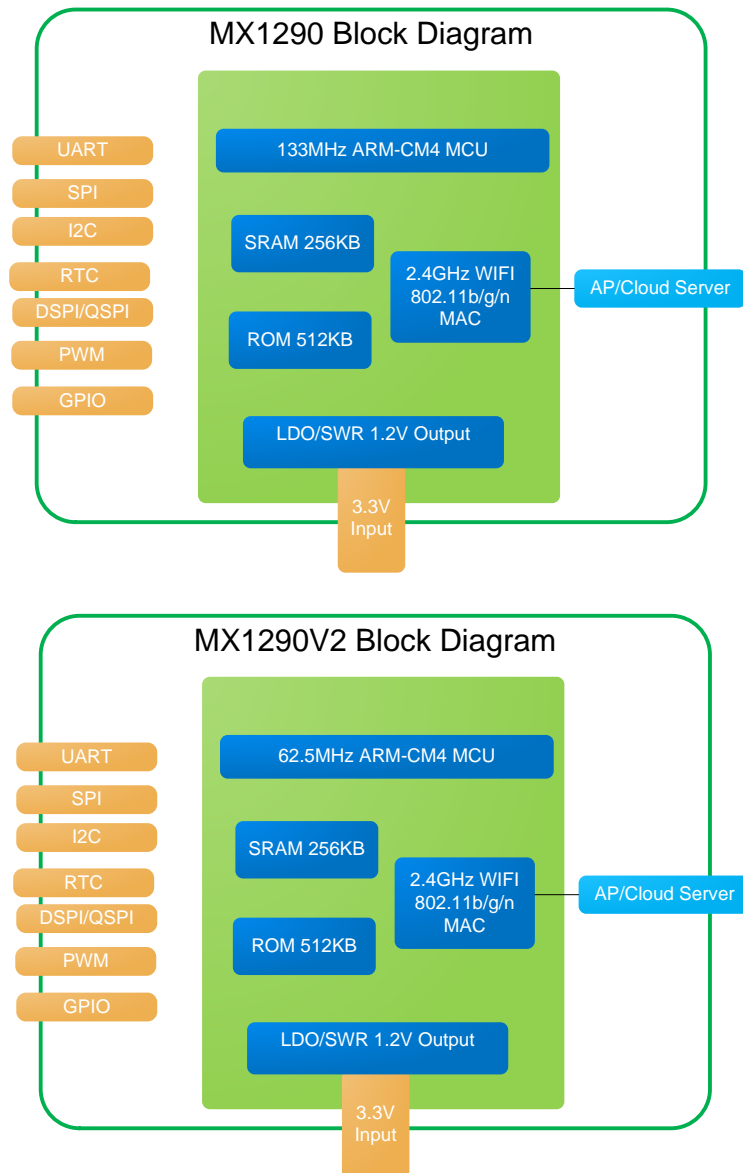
MX1290 Block Diagram

UART
SPI
I2C
RTC
DSPI/QSPI
PWM
GPIO

133MHz ARM-CM4 MCU

SRAM 256KB

ROM 512KB

2.4GHz WIFI 802.11b/g/n MAC

AP/Cloud Server

LDO/SWR 1.2V Output

3.3V Input

MX1290V2 Block Diagram

UART
SPI
I2C
RTC
DSPI/QSPI
PWM
GPIO

62.5MHz ARM-CM4 MCU

SRAM 256KB

ROM 512KB

2.4GHz WIFI 802.11b/g/n MAC

AP/Cloud Server

LDO/SWR 1.2V Output

3.3V Input